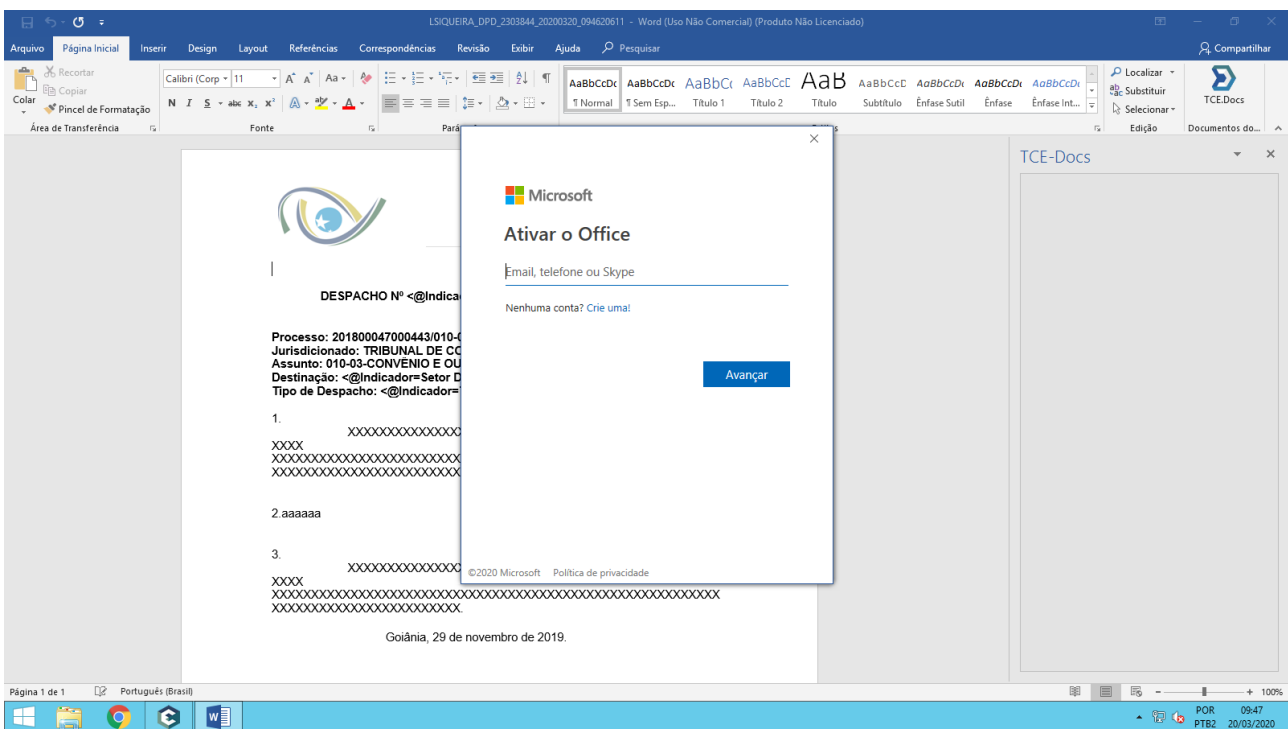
LSIQUEIRA_DPD_2303844_20200320_094620611 - Word (Uso Não Comercial) (Produto Não Licenciado)

Arquivo Página Inicial Inserir Design Layout Referências Correspondências Revisão Exibir Ajuda Pesquisar Compartilhar

Recortar Copiar Colar Pincel de Formatação Área de Transferência
Calibri (Corp 11 Fonte
Pará
AaBbCcDc ¶ Normal AaBbCcDc ¶ Sem Esp... AaBbCc Título 1 AaBbCcD Título 2 AaB Título AaBbCcD Subtítulo AaBbCcDc Ênfase Sutil AaBbCcDc Ênfase AaBbCcDc Ênfase Int...
Localizar Substituir Selecionar Edição
TCE.Docs Documentos do...

DESPACHO Nº <@Indicad

Processo: 201800047000443/010-
Jurisdicionado: TRIBUNAL DE CO
Assunto: 010-03-CONVÊNIO E OU
Destinação: <@Indicador=Setor D
Tipo de Despacho: <@Indicador=

1. XXXXXXXXXXXXXX
XXXX
XXXXXXXXXXXXXXXXXXXXXXXX
XXXXXXXXXXXXXXXXXXXXXXXX

2.aaaaaa

3. XXXXXXXXXXXXXX
XXXX
XXXXXXXXXXXXXXXXXXXXXXXXXXXXXXXXXXXXXXXXXXXXXXXXXXXXX
XXXXXXXXXXXXXXXXXXXXXXXX.

Goiânia, 29 de novembro de 2019.

Microsoft
Ativar o Office
Email, telefone ou Skype
Nenhuma conta? Crie uma!
Avançar
©2020 Microsoft Política de privacidade

TCE-Docs

Página 1 de 1 Português (Brasil)
100%
POR PTB2 09:47 20/03/2020